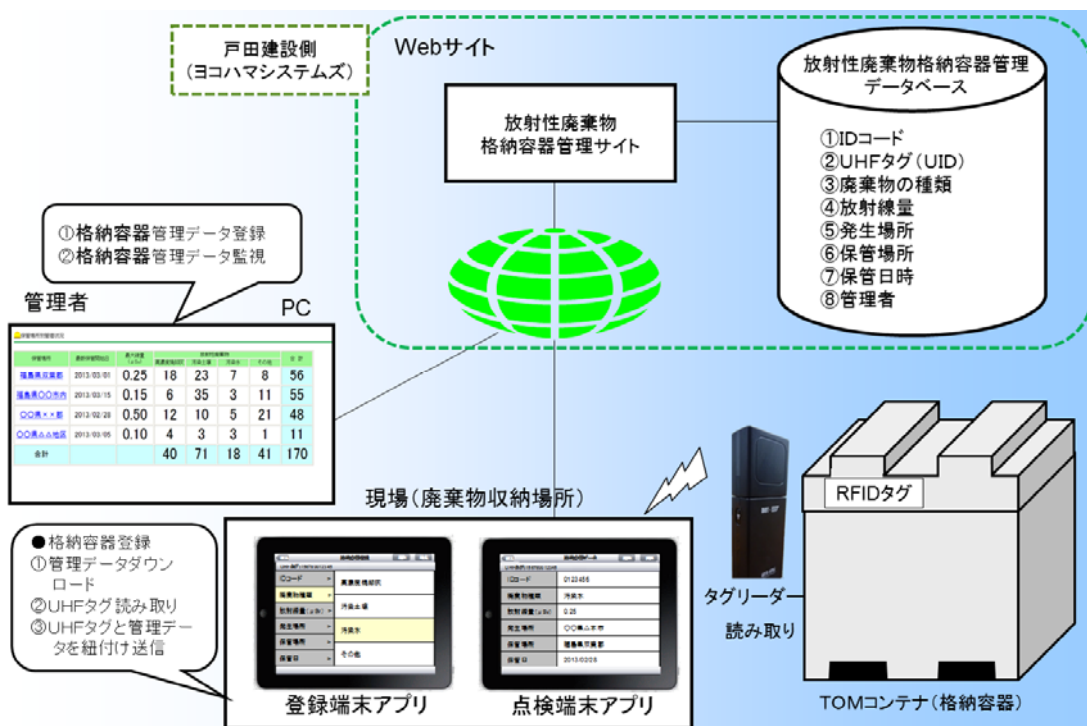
戸田建設側
(ヨコハマシステムズ)

Webサイト

放射性廃棄物
格納容器管理サイト

放射性廃棄物格納容器管理
データベース

①IDコード
②UHFタグ(UID)
③廃棄物の種類
④放射線量
⑤発生場所
⑥保管場所
⑦保管日時
⑧管理者

①格納容器管理データ登録
②格納容器管理データ監視

管理者

PC

| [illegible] | 2013/03/01 | 0.25 | 18 | 23 | 7 | 8 | 56 |
|---|---|---|---|---|---|---|---|
| 福島県双葉郡 | 2013/03/15 | 0.15 | 6 | 35 | 3 | 11 | 55 |
| 〇〇県〇〇市内 | 2013/02/28 | 0.50 | 12 | 10 | 5 | 21 | 48 |
| 〇〇県××郡 | 2013/03/05 | 0.10 | 4 | 3 | 3 | 1 | 11 |
| 合計 | | | 40 | 71 | 18 | 41 | 170 |

現場(廃棄物収納場所)

●格納容器登録
①管理データダウンロード
②UHFタグ読み取り
③UHFタグと管理データを紐付け送信

IDコード
廃棄物種類
放射線量(μSv)
発生場所
保管場所
保管日

高濃度焼却灰
汚染土壌
汚泥水
その他

IDコード 0123456
廃棄物種類 汚泥水
放射線量(μSv) 0.25
発生場所 〇〇県ム市
保管場所 福島県双葉郡
保管日 2013/02/28

登録端末アプリ

点検端末アプリ

タグリーダー

読み取り

RFIDタグ

TOMコンテナ(格納容器)